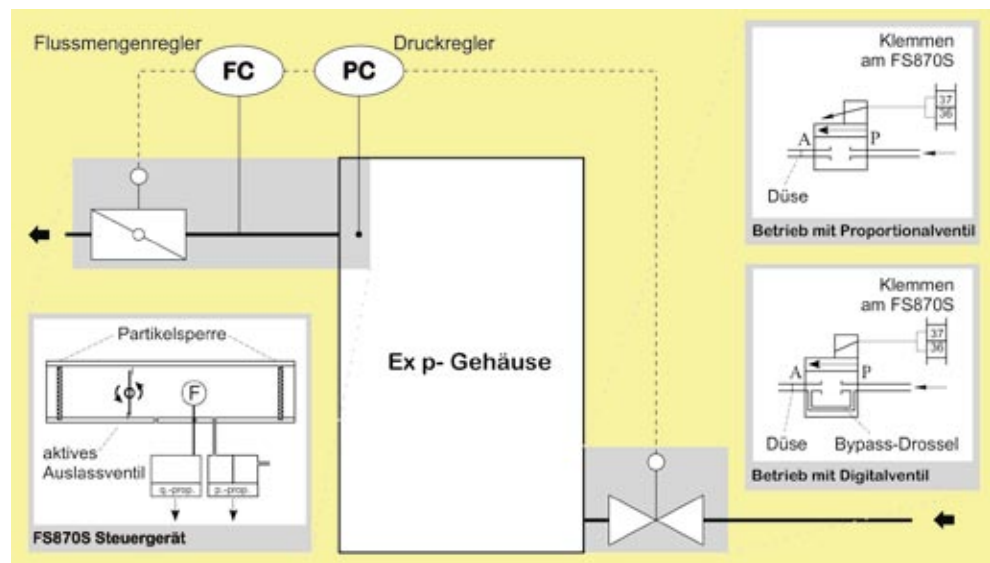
Flussmengenregler

Druckregler

FC

PC

Ex p- Gehäuse

Klemmen am FS870S

37
36

A

P

Düse

Betrieb mit Proportionalventil

Klemmen am FS870S

37
36

A

P

Düse

Bypass-Drossel

Betrieb mit Digitalventil

Partikelsperre

F

aktives Auslassventil

q.-prop.

p.-prop.

FS870S Steuergerät